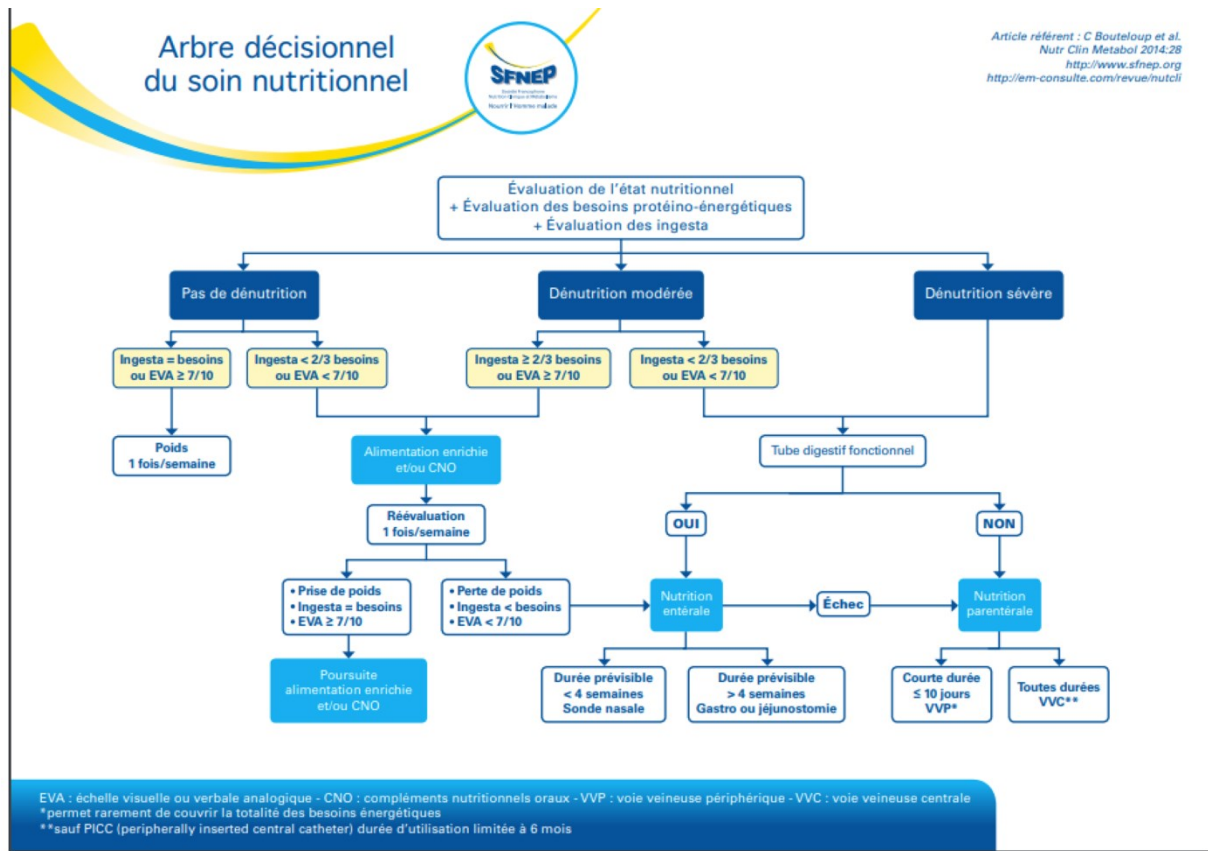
Arbre décisionnel du soin nutritionnel

SFNEP
Société Francophone Nutrition Clinique et Métabolisme
Nourrir l'Homme malade

Article référent : C Bouteloup et al.
Nutr Clin Metabol 2014:28
http://www.sfnep.org
http://em-consulte.com/revue/nutcli

Évaluation de l'état nutritionnel
+ Évaluation des besoins protéino-énergétiques
+ Évaluation des ingesta

Pas de dénutrition

Dénutrition modérée

Dénutrition sévère

Ingesta = besoins ou EVA ≥ 7/10

Ingesta < 2/3 besoins ou EVA < 7/10

Ingesta ≥ 2/3 besoins ou EVA ≥ 7/10

Ingesta < 2/3 besoins ou EVA < 7/10

Poids 1 fois/semaine

Alimentation enrichie et/ou CNO

Tube digestif fonctionnel

Réévaluation 1 fois/semaine

OUI

NON

• Prise de poids
• Ingesta = besoins
• EVA ≥ 7/10

• Perte de poids
• Ingesta < besoins
• EVA < 7/10

Nutrition entérale

Échec

Nutrition parentérale

Poursuite alimentation enrichie et/ou CNO

Durée prévisible < 4 semaines Sonde nasale

Durée prévisible > 4 semaines Gastro ou jéjunostomie

Courte durée ≤ 10 jours VVP*

Toutes durées VVC**

EVA : échelle visuelle ou verbale analogique - CNO : compléments nutritionnels oraux - VVP : voie veineuse périphérique - VVC : voie veineuse centrale
*permet rarement de couvrir la totalité des besoins énergétiques
**sauf PICC (peripherally inserted central catheter) durée d'utilisation limitée à 6 mois